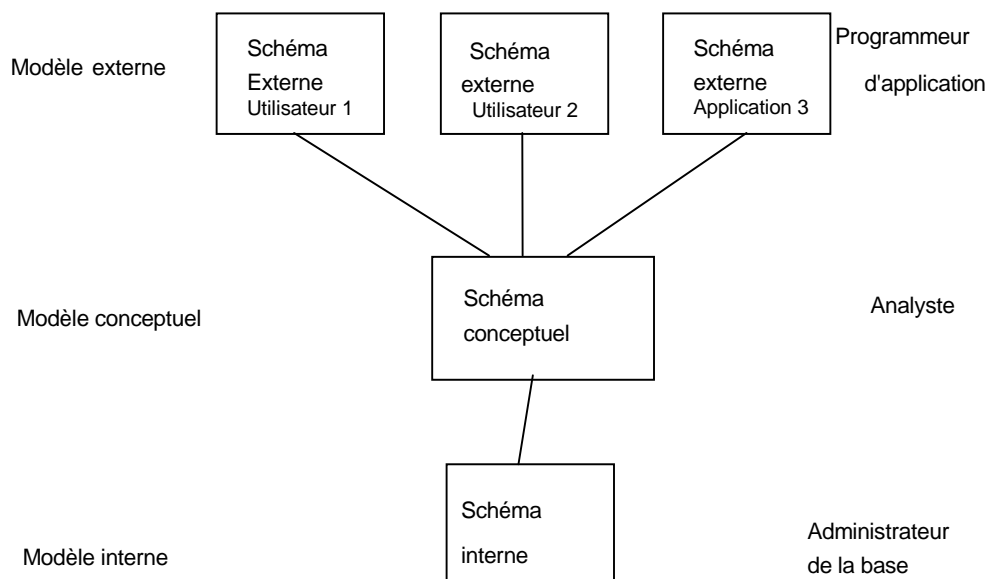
Modèle externe

Schéma Externe Utilisateur 1

Schéma externe Utilisateur 2

Schéma externe Application 3

Programmeur d'application

Modèle conceptuel

Schéma conceptuel

Analyste

Modèle interne

Schéma interne

Administrateur de la base